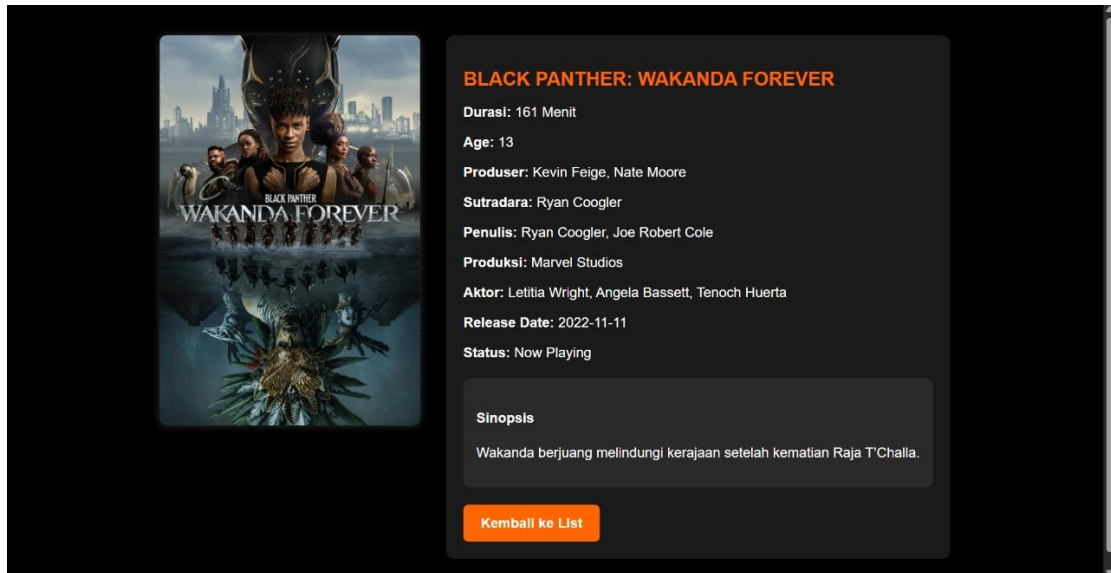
BLACK PANTHER
WAKANDA FOREVER

BLACK PANTHER: WAKANDA FOREVER

**Durasi:** 161 Menit

**Age:** 13

**Produser:** Kevin Feige, Nate Moore

**Sutradara:** Ryan Coogler

**Penulis:** Ryan Coogler, Joe Robert Cole

**Produksi:** Marvel Studios

**Aktor:** Letitia Wright, Angela Bassett, Tenoch Huerta

**Release Date:** 2022-11-11

**Status:** Now Playing

**Sinopsis**

Wakanda berjuang melindungi kerajaan setelah kematian Raja T'Challa.

Kembali ke List